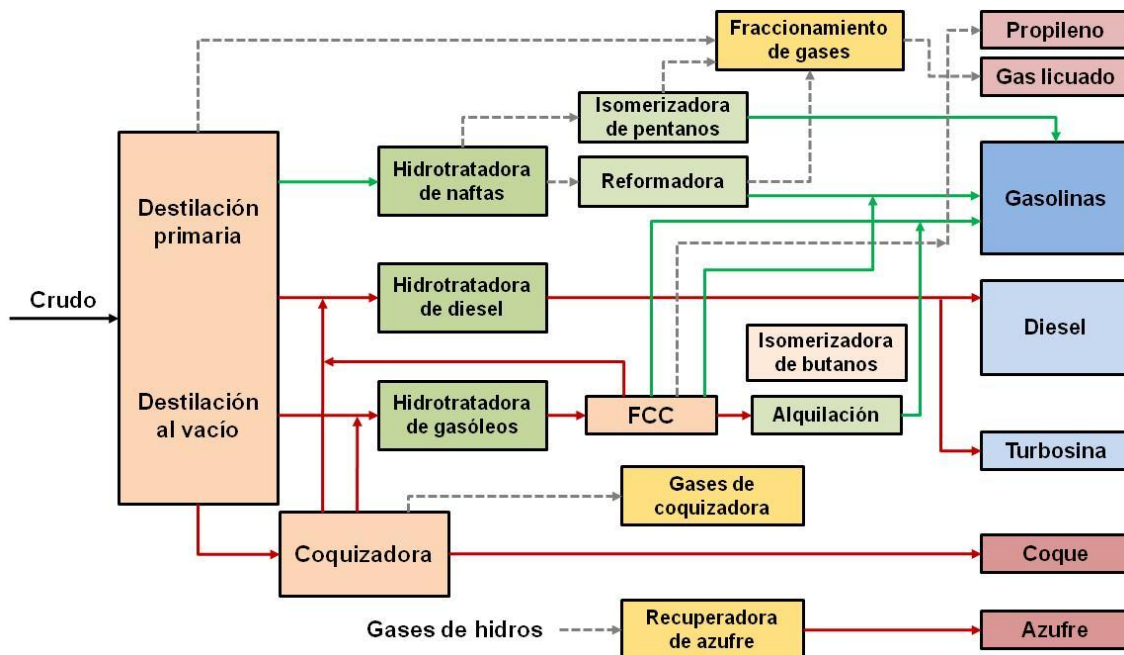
Fraccionamiento de gases

Propileno

Gas licuado

Isomerizadora de pentanos

Destilación primaria

Hidrotratadora de naftas

Reformadora

Gasolinas

Crudo

Hidrotratadora de diesel

Diesel

Isomerizadora de butanos

Destilación al vacío

Hidrotratadora de gasóleos

FCC

Alquilación

Turbosina

Gases de coquizadora

Coquizadora

Coque

Gases de hidros

Recuperadora de azufre

Azufre